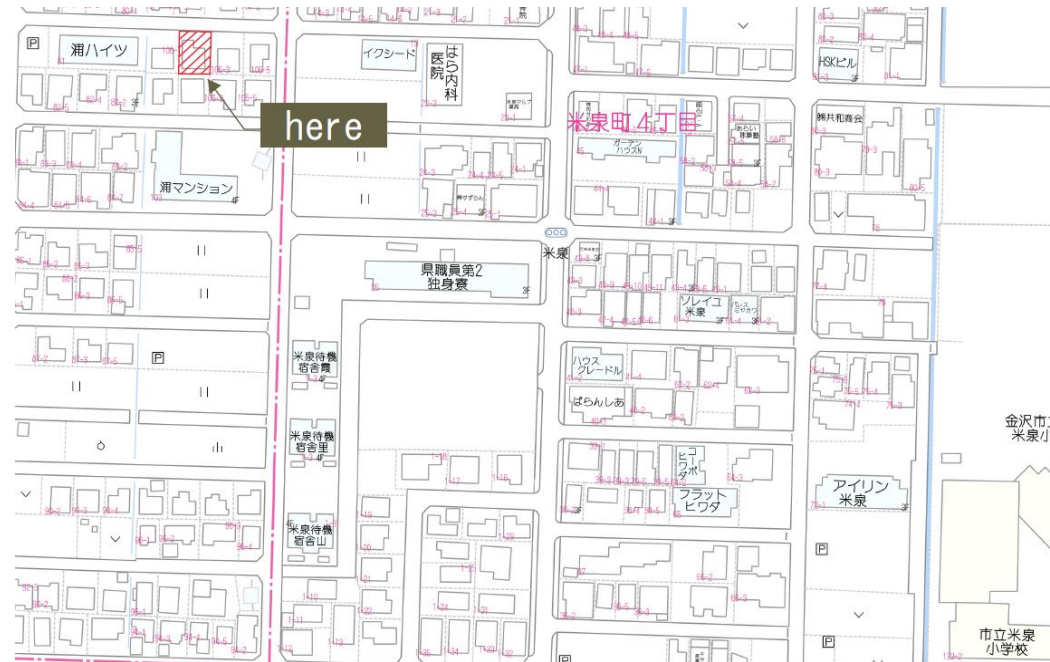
P
湘ハイツ
here
イクシード
はら内科医院
米泉町4丁目
HSKビル
湘マンション
4F
オーデンハウスN
米泉
県職員第2
独身寮
3F
ソレイユ米泉
P
米泉待機宿舎霞
ハウスグレードル
ぱらんしあ
米泉待機宿舎里
ヒワタボ
フラットヒワタ
アイリン米泉
3F
米泉待機宿舎山
P
P
金沢市立米泉小
市立米泉小学校